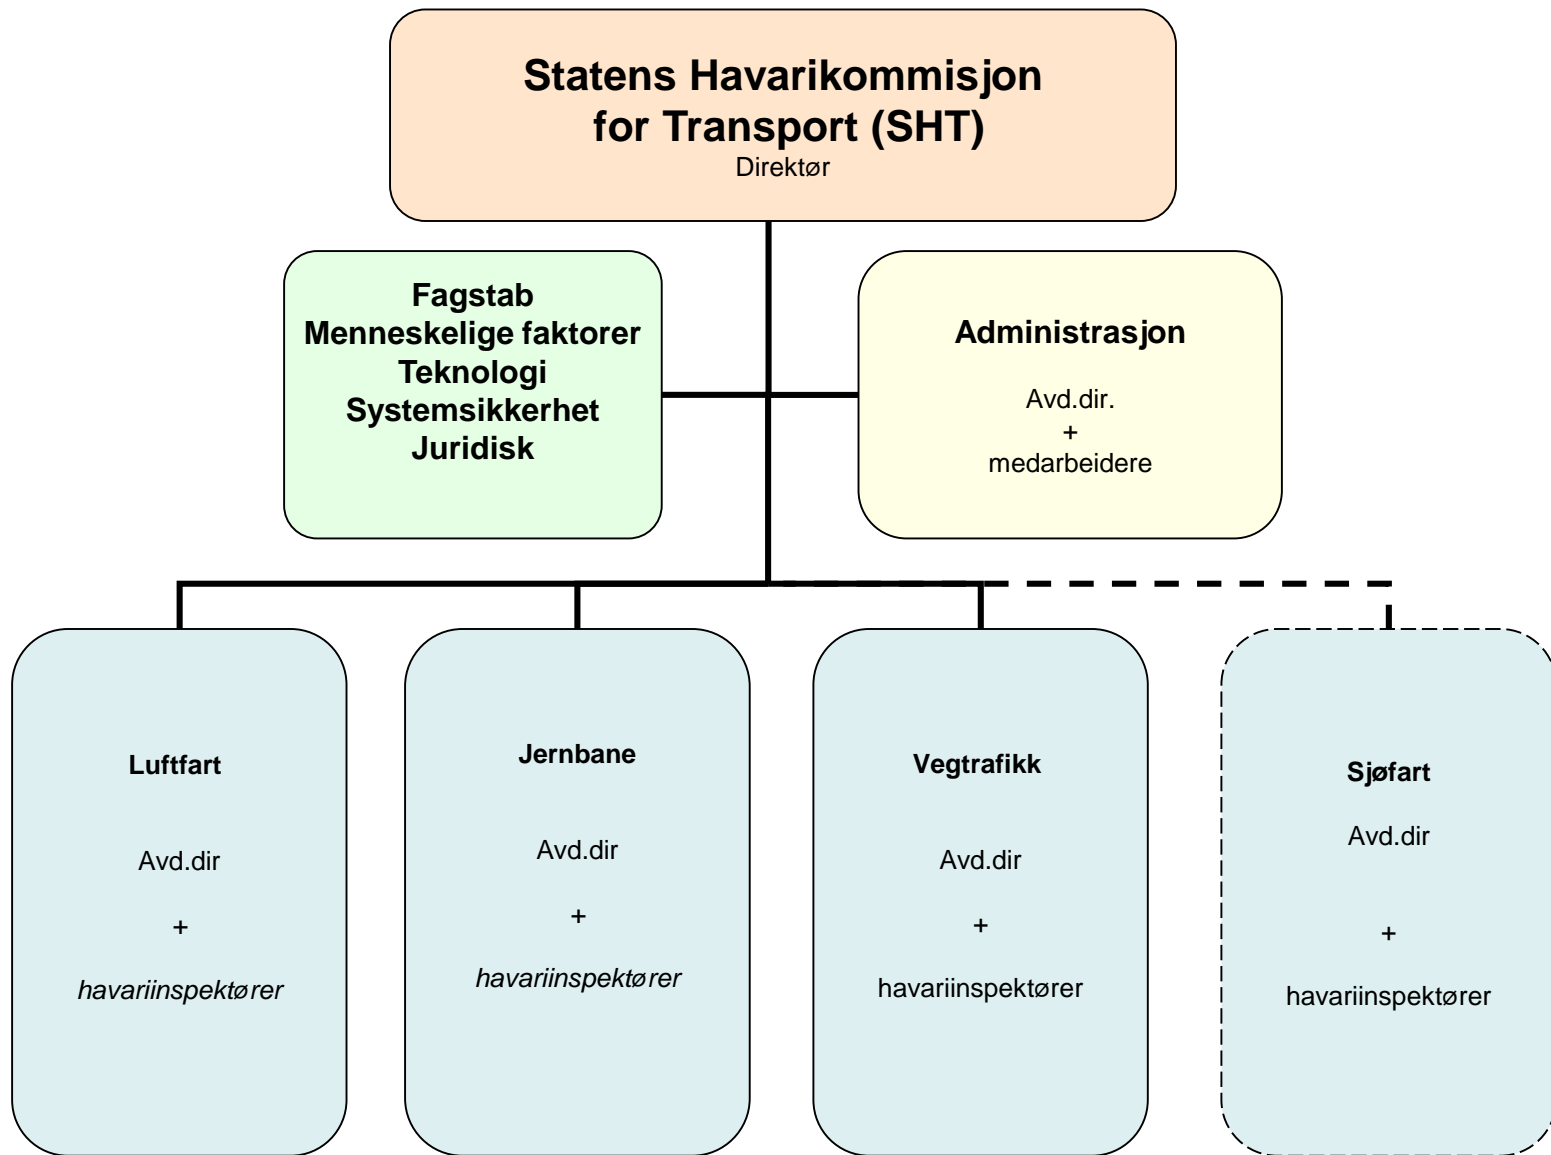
Statens Havarikommisjon for Transport (SHT)
Direktør

Fagstab
Menneskelige faktorer
Teknologi
Systemsikkerhet
Juridisk

Administrasjon
Avd.dir.
+
medarbeidere

Luftfart
Avd.dir
+
*havariinspektører*

Jernbane
Avd.dir
+
*havariinspektører*

Vegtrafikk
Avd.dir
+
havariinspektører

Sjøfart
Avd.dir
+
havariinspektører